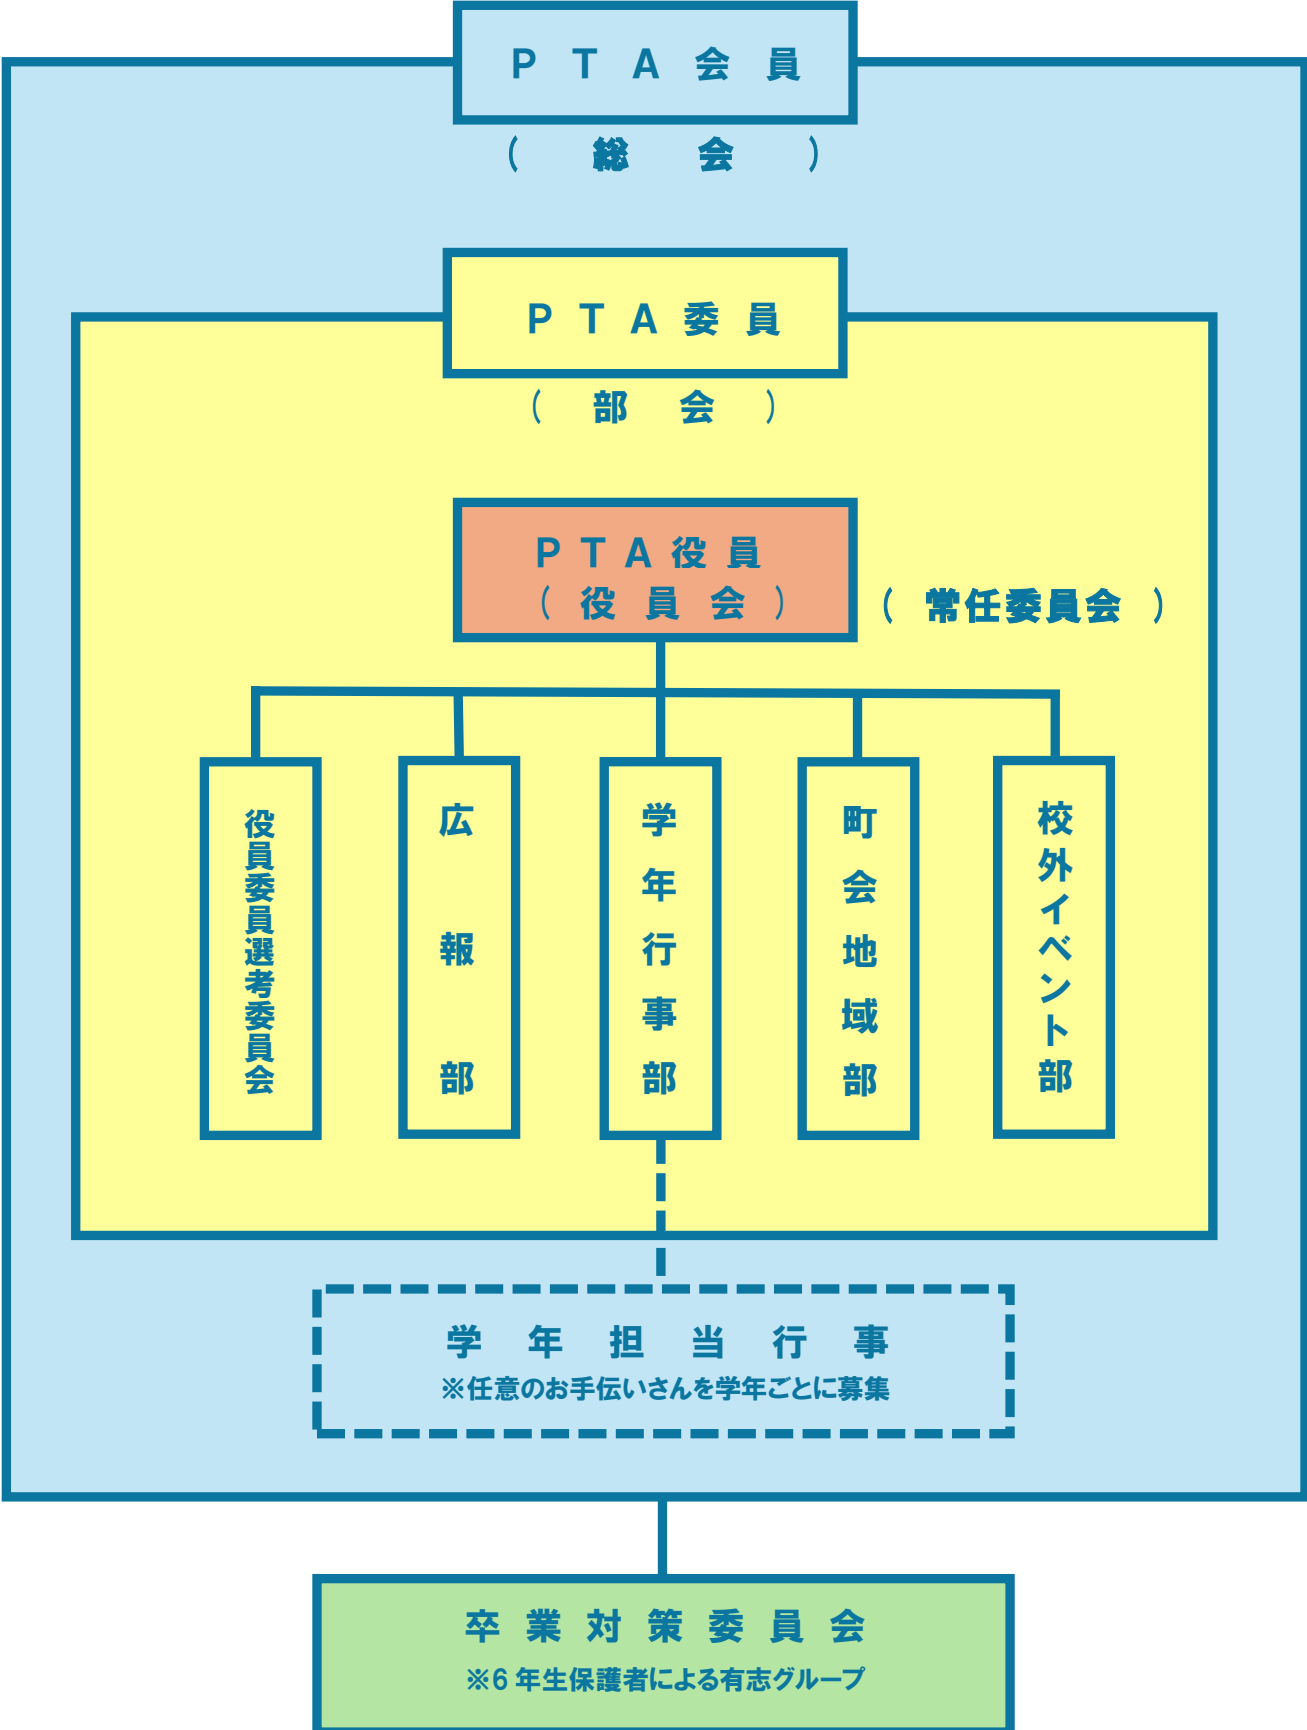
ＰＴＡ会員
（総会）

ＰＴＡ委員
（部会）

ＰＴＡ役員
（役員会）

（常任委員会）

役員委員選考委員会

広報部

学年行事部

町会地域部

校外イベント部

学年担当行事
※任意のお手伝いさんを学年ごとに募集

卒業対策委員会
※6 年生保護者による有志グループ